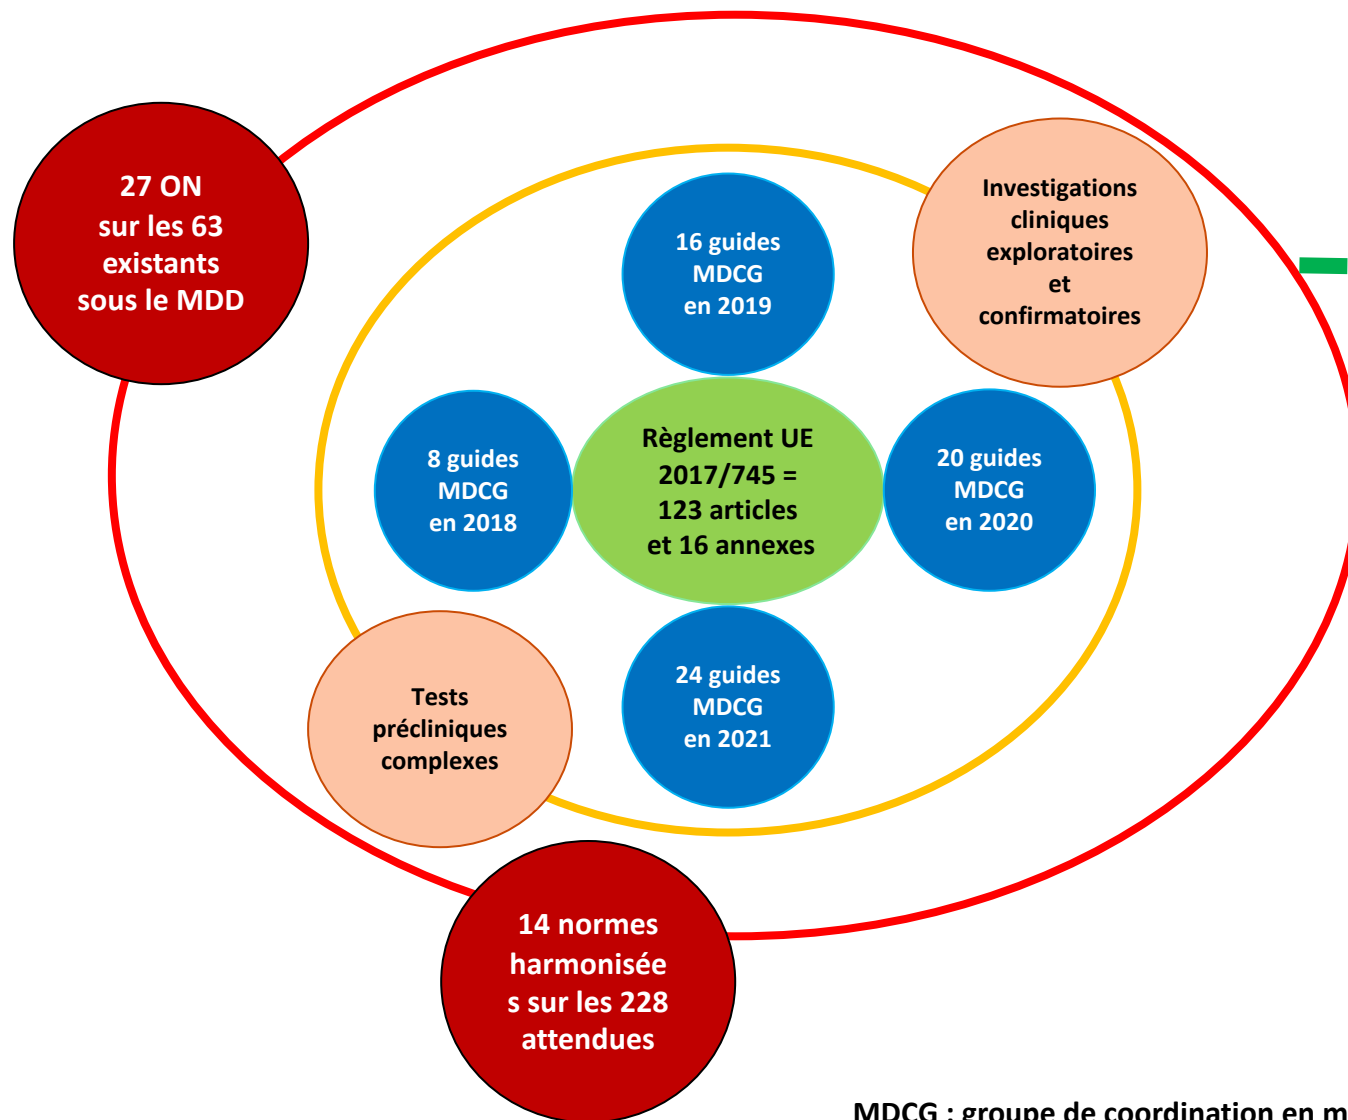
27 ON
sur les 63
existants
sous le MDD

16 guides
MDCG
en 2019

Investigations
cliniques
exploratoires
et
confirmatoires

8 guides
MDCG
en 2018

Règlement UE
2017/745 =
123 articles
et 16 annexes

20 guides
MDCG
en 2020

Tests
précliniques
complexes

24 guides
MDCG
en 2021

14 normes
harmonisée
s sur les 228
attendues

MDCG : groupe de coordination en m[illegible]